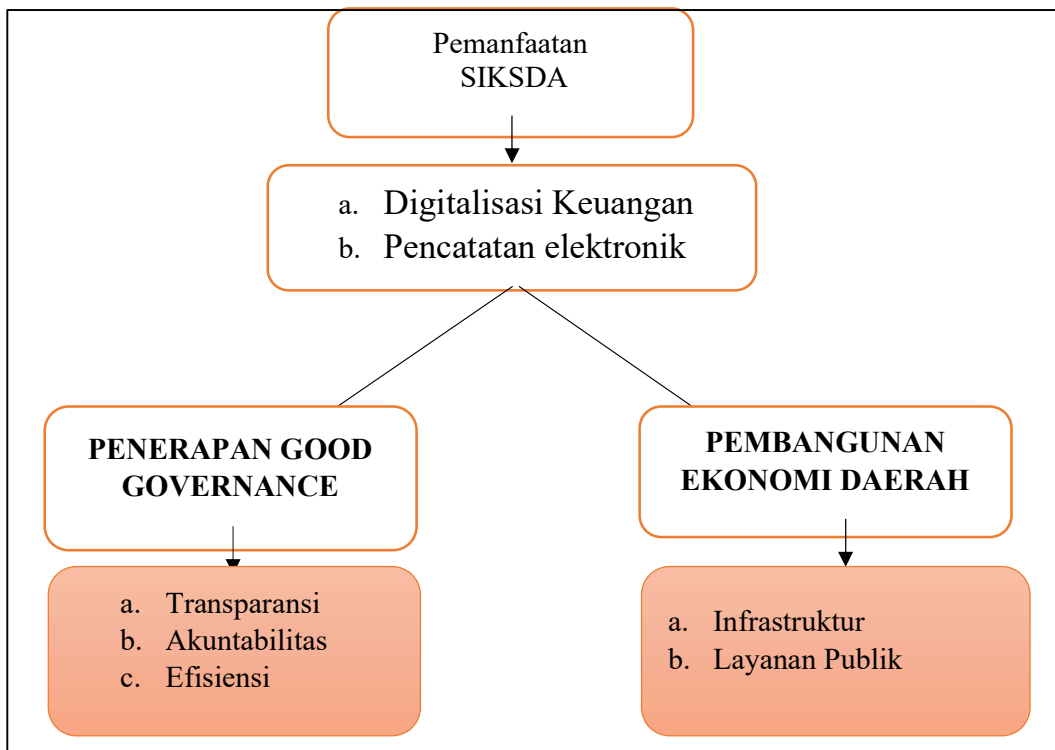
Pemanfaatan SIKSDA

a. Digitalisasi Keuangan
b. Pencatatan elektronik

PENERAPAN GOOD GOVERNANCE

a. Transparansi
b. Akuntabilitas
c. Efisiensi

PEMBANGUNAN EKONOMI DAERAH

a. Infrastruktur
b. Layanan Publik